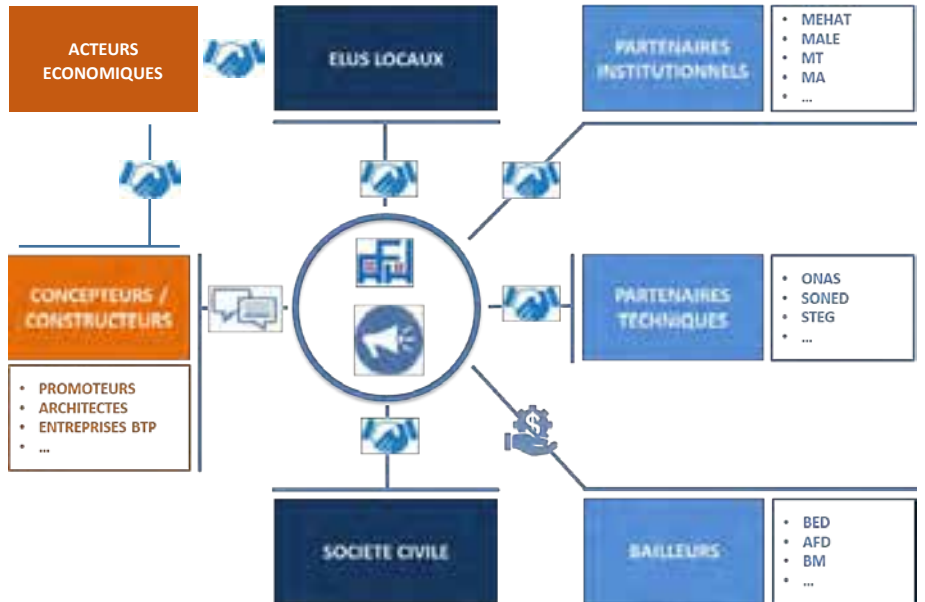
ACTEURS ECONOMIQUES

ELUS LOCAUX

PARTENAIRES INSTITUTIONNELS

- MEHAT
- MALE
- MT
- MA
- ...

CONCEPTEURS / CONSTRUCTEURS

- PROMOTEURS
- ARCHITECTES
- ENTREPRISES BTP
- ...

PARTENAIRES TECHNIQUES

- ONAS
- SONED
- STEG
- ...

SOCIETE CIVILE

BAILLEURS

- BED
- AFD
- BM
- ...